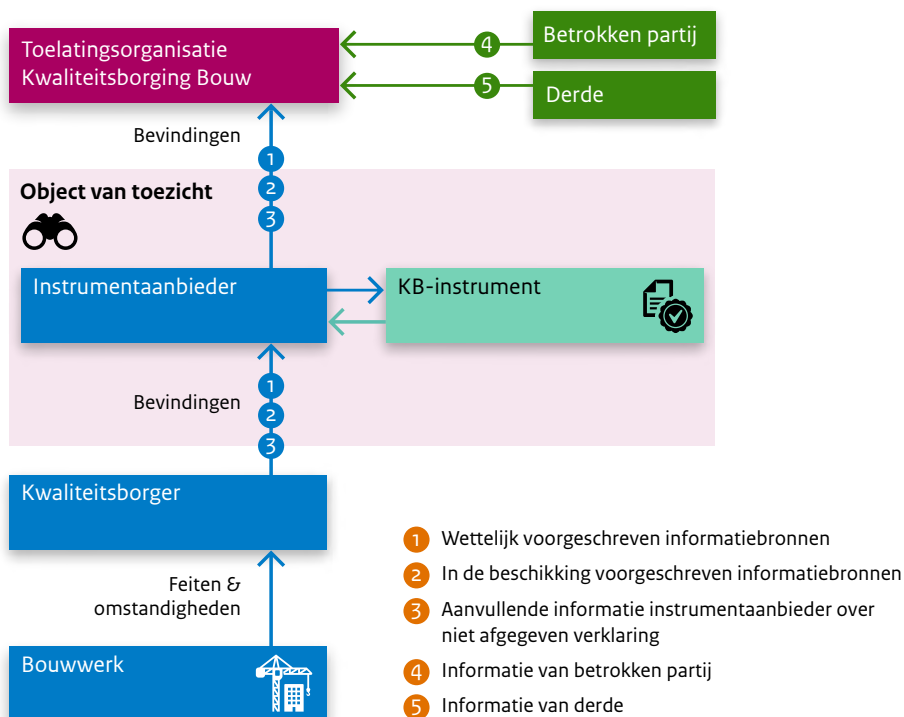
Toelatingsorganisatie Kwaliteitsborging Bouw

4 Betrokken partij

5 Derde

Bevindingen

1
2
3

Object van toezicht

Instrumentaanbieder

KB-instrument

Bevindingen

1
2
3

Kwaliteitsborger

Feiten & omstandigheden

Bouwwerk

1 Wettelijk voorgeschreven informatiebronnen

2 In de beschikking voorgeschreven informatiebronnen

3 Aanvullende informatie instrumentaanbieder over niet afgegeven verklaring

4 Informatie van betrokken partij

5 Informatie van derde